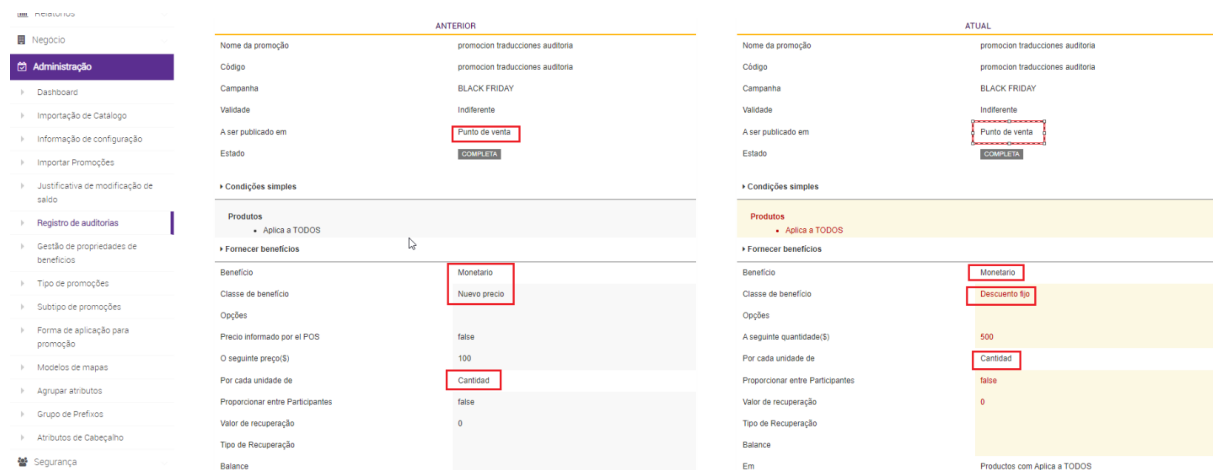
Relatorios
Negocio
Administração
Dashboard
Importação de Catalogo
Informação de configuração
Importar Promoções
Justificativa de modificação de saldo
Registro de auditorias
Gestão de propriedades de beneficios
Tipo de promoções
Subtipo de promoções
Forma de aplicação para promoção
Modelos de mapas
Agrupar atributos
Grupo de Prefixos
Atributos de Cabeçalho
Segurança

ANTERIOR

| | |
|---|---|
| Nome da promoção | promocion traducciones auditoria |
| Código | promocion traducciones auditoria |
| Campanha | BLACK FRIDAY |
| Validade | Indiferente |
| A ser publicado em | Punto de venta |
| Estado | COMPLETA |

▸ Condições simples

Produtos
• Aplica a TODOS

▸ Fornecer benefícios

| | |
|---|---|
| Benefício | Monetario |
| Classe de benefício | Nuevo precio |
| Opções | |
| Precio informado por el POS | false |
| O seguinte preço($) | 100 |
| Por cada unidade de | Cantidad |
| Proporcionar entre Participantes | false |
| Valor de recuperação | 0 |
| Tipo de Recuperação | |
| Balance | |

ATUAL

| | |
|---|---|
| Nome da promoção | promocion traducciones auditoria |
| Código | promocion traducciones auditoria |
| Campanha | BLACK FRIDAY |
| Validade | Indiferente |
| A ser publicado em | Punto de venta |
| Estado | COMPLETA |

▸ Condições simples

Produtos
• Aplica a TODOS

▸ Fornecer benefícios

| | |
|---|---|
| Benefício | Monetario |
| Classe de benefício | Descuento fijo |
| Opções | |
| A seguinte quantidade($) | 500 |
| Por cada unidade de | Cantidad |
| Proporcionar entre Participantes | false |
| Valor de recuperação | 0 |
| Tipo de Recuperação | |
| Balance | |
| Em | Productos com Aplica a TODOS |